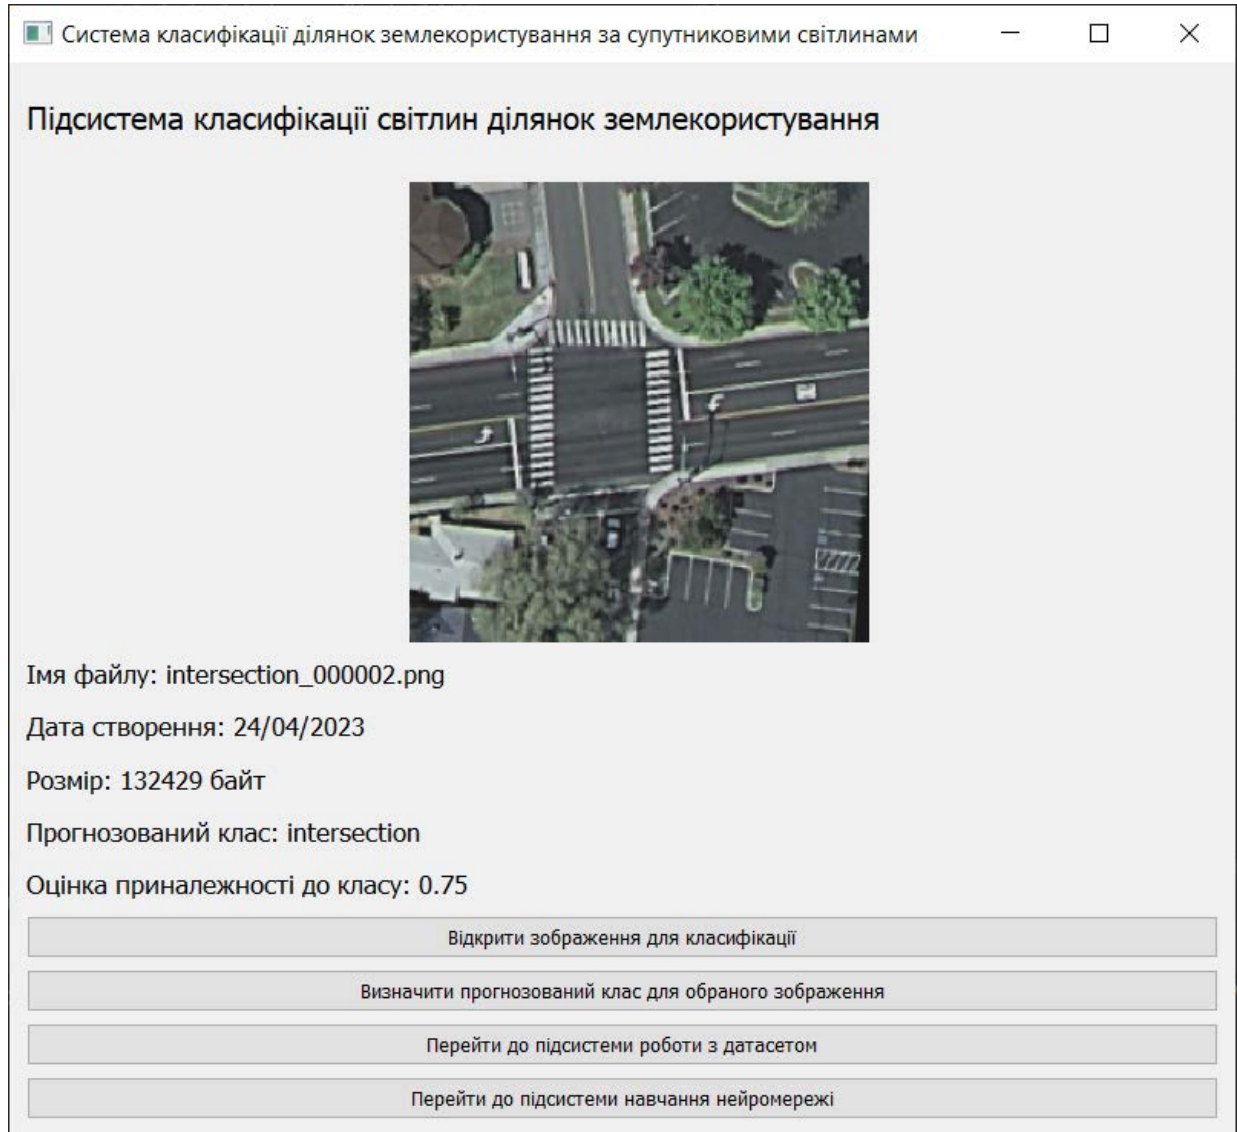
Система класифікації ділянок землекористування за супутниковими світлинами

Підсистема класифікації світлин ділянок землекористування

Імя файлу: intersection_000002.png

Дата створення: 24/04/2023

Розмір: 132429 байт

Прогнозований клас: intersection

Оцінка приналежності до класу: 0.75

Відкрити зображення для класифікації

Визначити прогнозований клас для обраного зображення

Перейти до підсистеми роботи з датасетом

Перейти до підсистеми навчання нейромережі